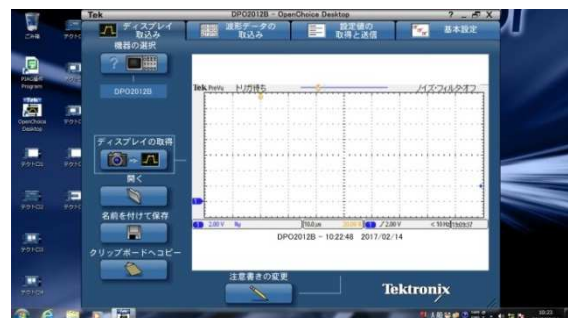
Tek

DPO2012B - OpenChoice Desktop

ディスプレイ取込み

波形データの取込み

設定値の取得と送信

基本設定

機器の選択

?

DPO2012B

ディスプレイの取得

開く

名前を付けて保存

クリップボードへコピー

Tek PreVu

トリガ待ち

ノイズ・フィルタ:オフ

1

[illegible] 2.00 V

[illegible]

2.00 V

DPO2012B - 10:22:48 2017/02/14

注意書きの変更

Tektronix

ごみ箱

OpenChoice Desktop

10:23